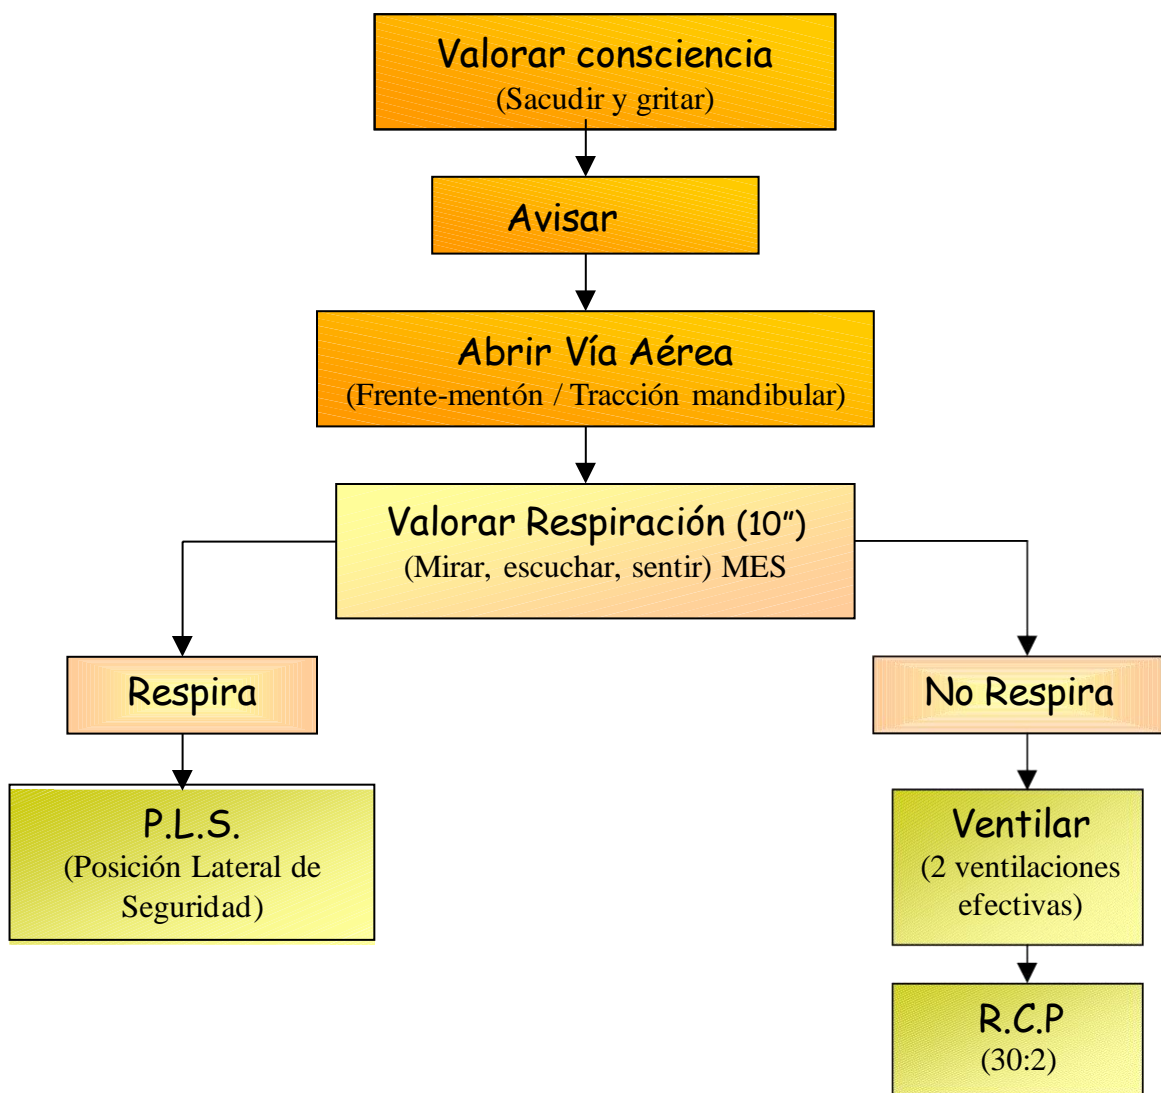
Valorar consciencia
(Sacudir y gritar)

Avisar

Abrir Vía Aérea
(Frente-mentón / Tracción mandibular)

Valorar Respiración (10")
(Mirar, escuchar, sentir) MES

Respira

No Respira

P.L.S.
(Posición Lateral de Seguridad)

Ventilar
(2 ventilaciones efectivas)

R.C.P
(30:2)